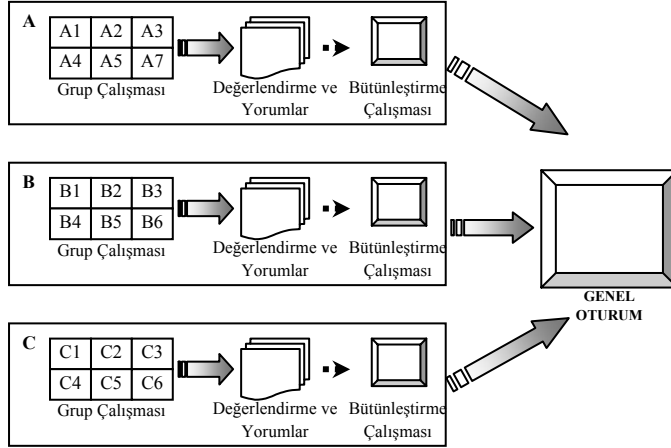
A

| A1 | A2 | A3 |
|---|---|---|
| A4 | A5 | A7 |

Grup Çalışması

Değerlendirme ve Yorumlar

Bütünleştirme Çalışması

B

| B1 | B2 | B3 |
|---|---|---|
| B4 | B5 | B6 |

Grup Çalışması

Değerlendirme ve Yorumlar

Bütünleştirme Çalışması

C

| C1 | C2 | C3 |
|---|---|---|
| C4 | C5 | C6 |

Grup Çalışması

Değerlendirme ve Yorumlar

Bütünleştirme Çalışması

GENEL OTURUM